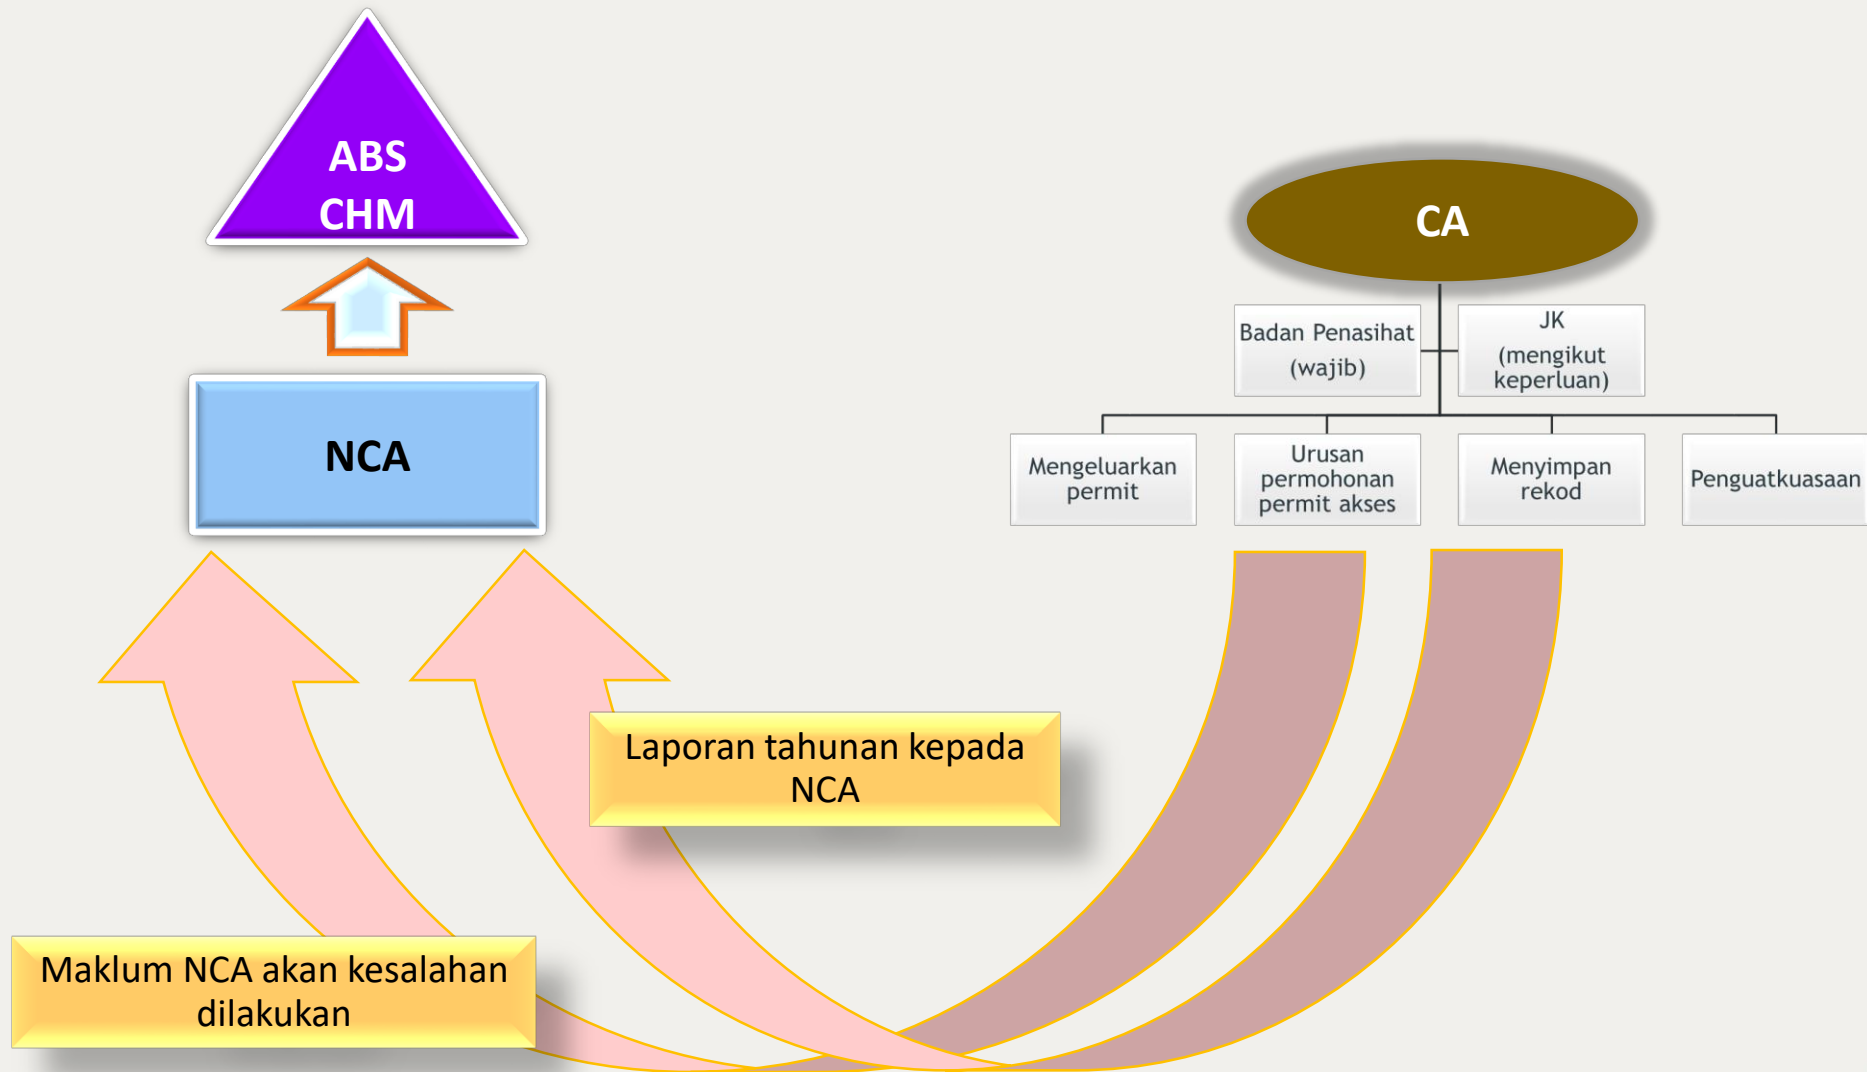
ABS
CHM

NCA

CA

Badan Penasihat (wajib)

JK (mengikut keperluan)

Mengeluarkan permit

Urusan permohonan permit akses

Menyimpan rekod

Penguatkuasaan

Laporan tahunan kepada NCA

Maklum NCA akan kesalahan dilakukan